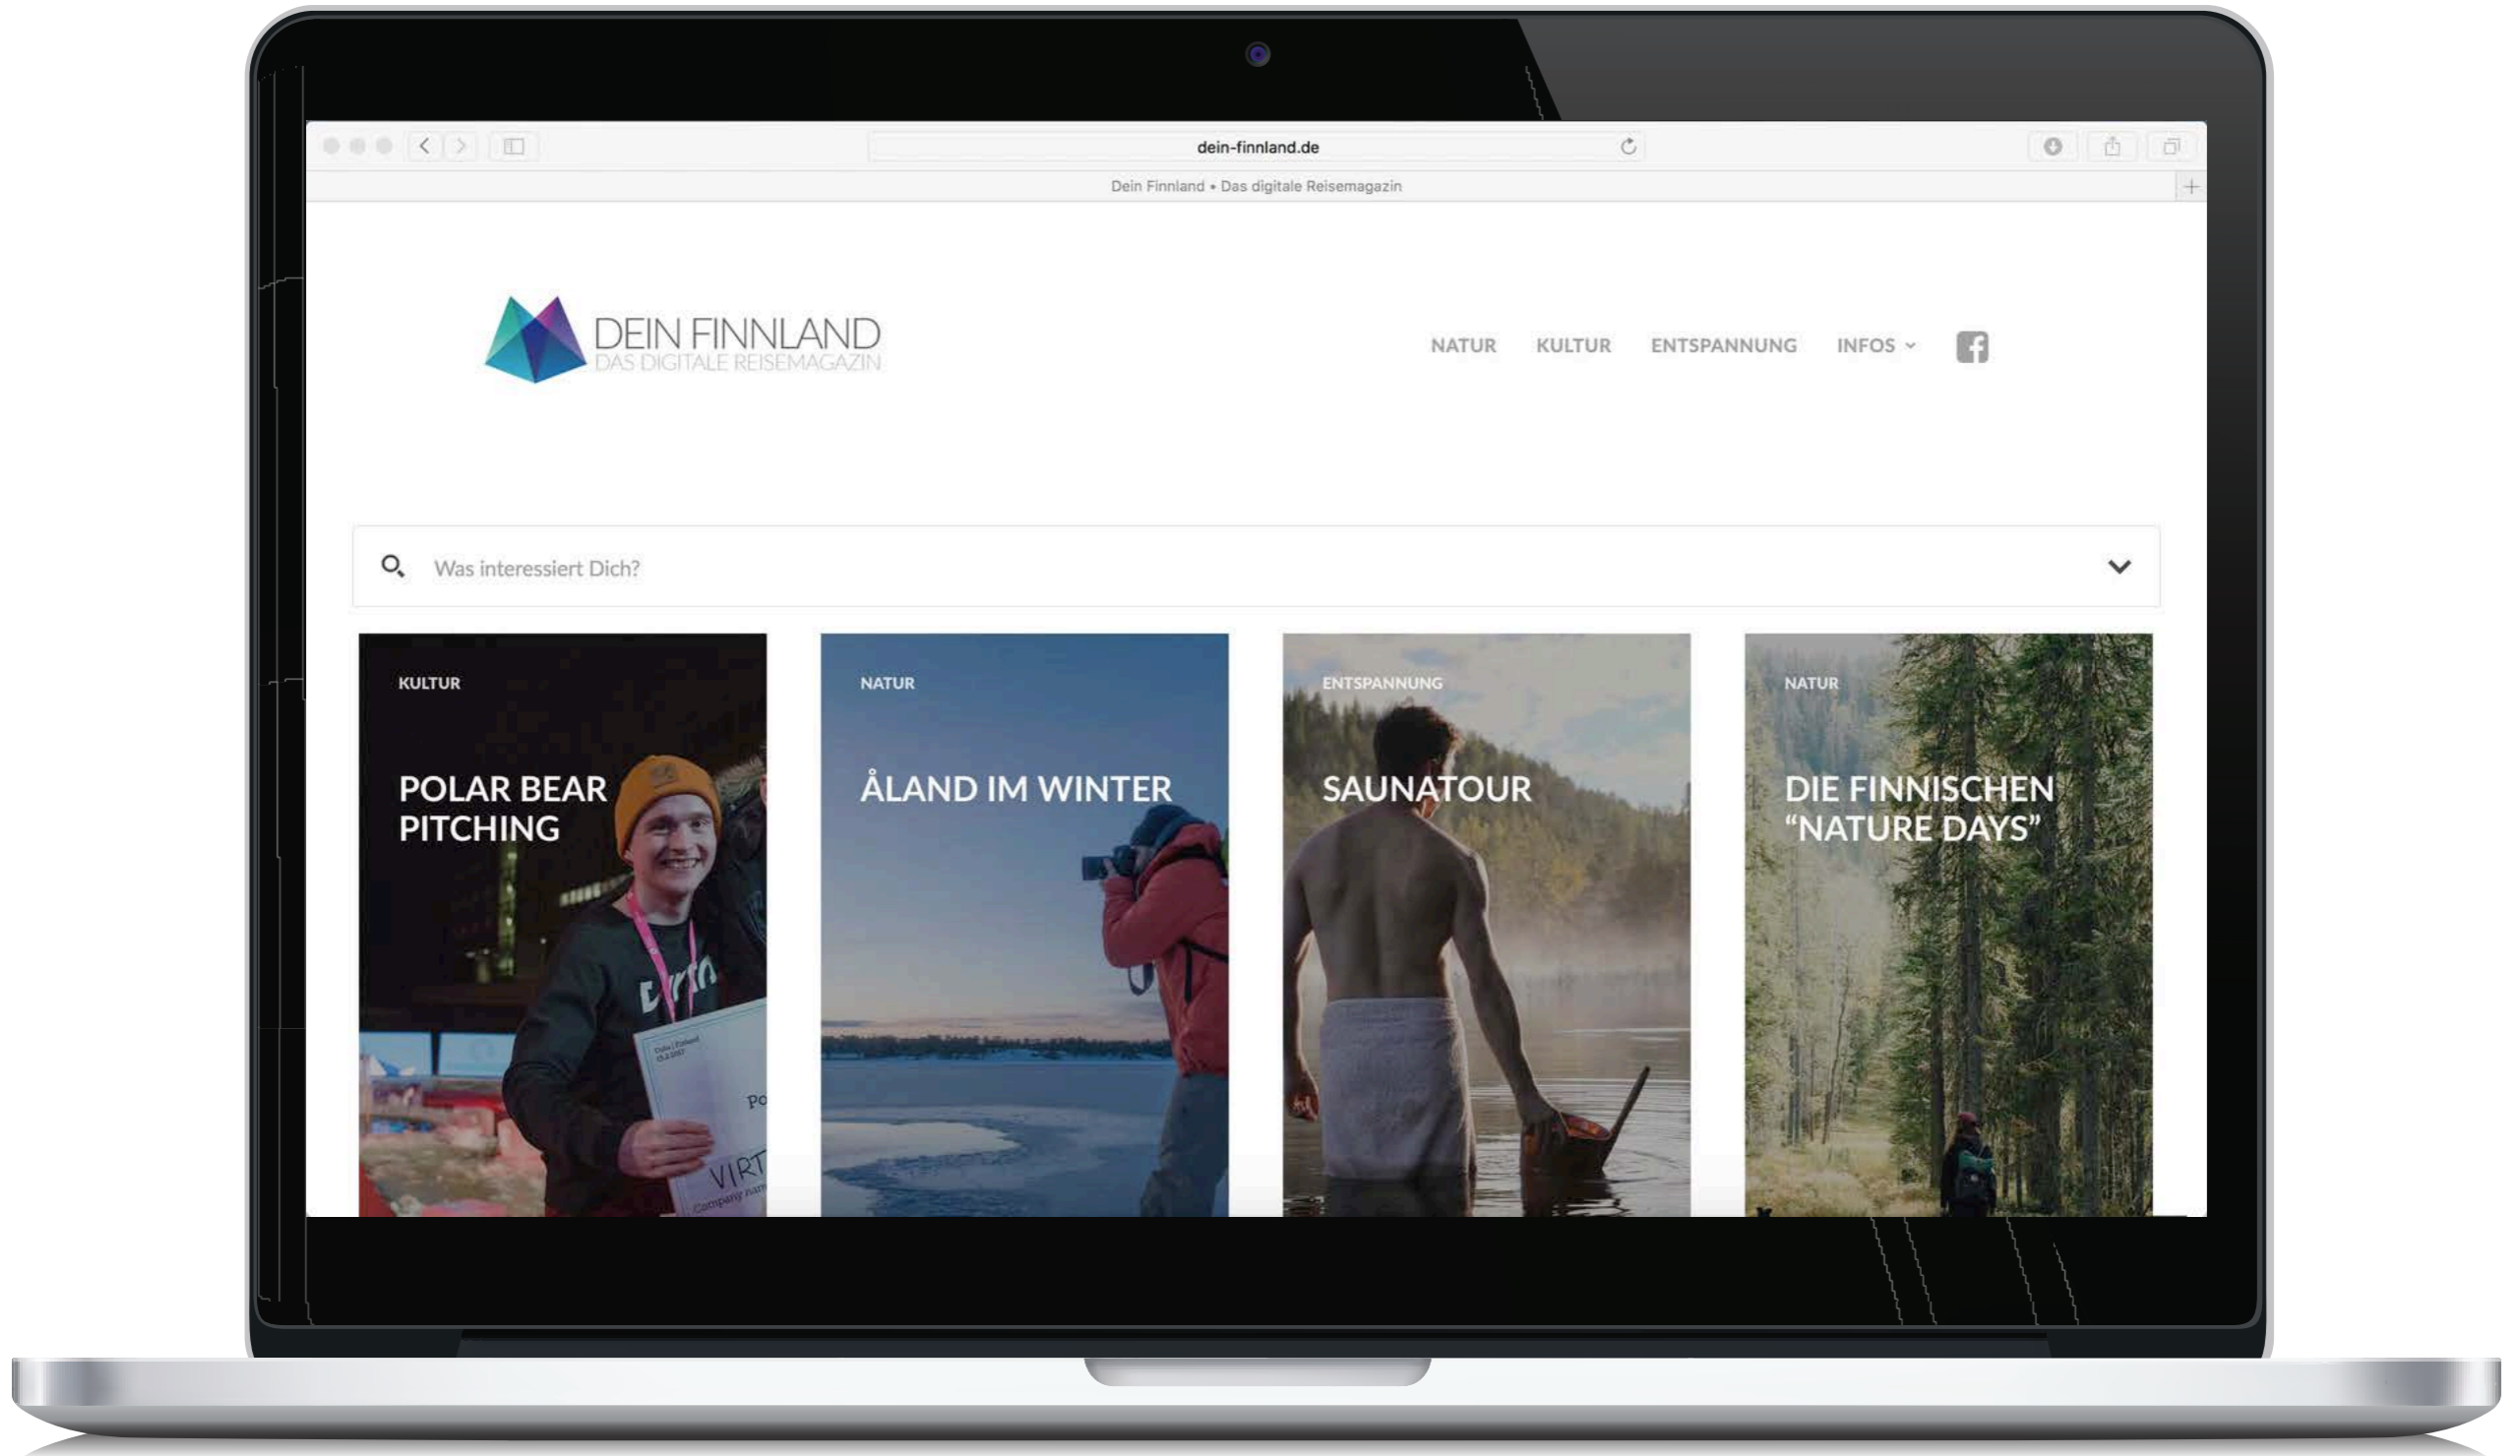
dein-finnland.de

Dein Finnland • Das digitale Reisemagazin

DEIN FINNLAND
DAS DIGITALE REISEMAGAZIN

NATUR KULTUR ENTSPANNUNG INFOS

Was interessiert Dich?

KULTUR
POLAR BEAR PITCHING

NATUR
ÅLAND IM WINTER

ENTSPANNUNG
SAUNATOUR

NATUR
DIE FINNISCHEN "NATURE DAYS"